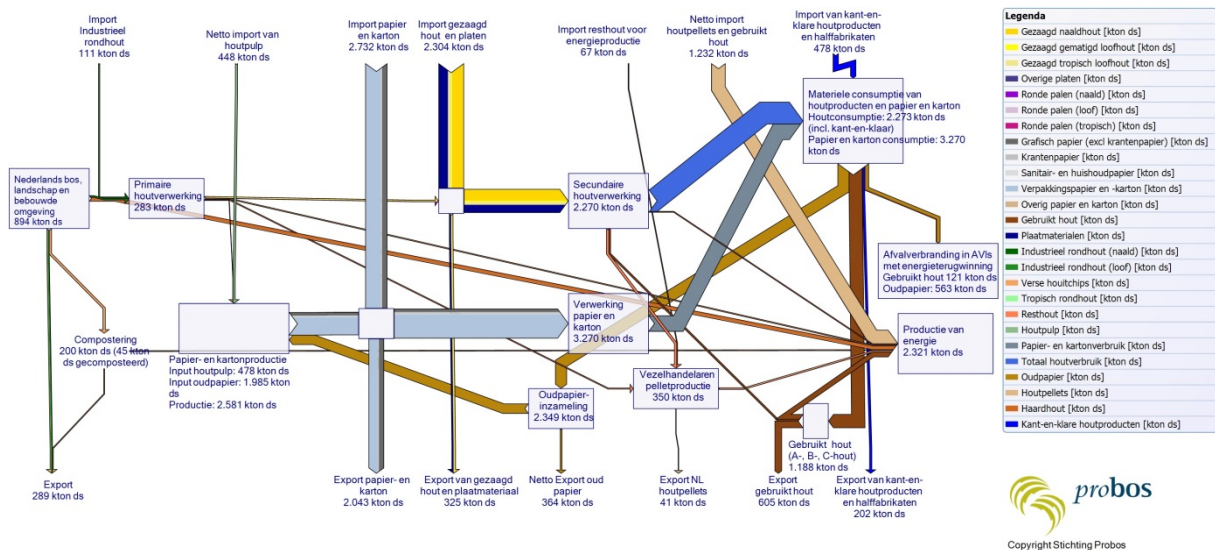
Import Industrieel rondhout
111 kton ds

Netto import van houtpulp
448 kton ds

Import papier en karton
2.732 kton ds

Import gezaagd hout en platen
2.304 kton ds

Import resthout voor energieproductie
67 kton ds

Netto import houtpellets en gebruikt hout
1.232 kton ds

Import van kant-en-klare houtproducten en halffabrikaten
478 kton ds

Legenda
Gezaagd naaldhout [kton ds]
Gezaagd gematigd loofhout [kton ds]
Gezaagd tropisch loofhout [kton ds]
Overige platen [kton ds]
Ronde palen (naald) [kton ds]
Ronde palen (loof) [kton ds]
Ronde palen (tropisch) [kton ds]
Grafisch papier (excl krantenpapier) [kton ds]
Krantenpapier [kton ds]
Sanitair- en huishoudpapier [kton ds]
Verpakkingspapier en -karton [kton ds]
Overig papier en karton [kton ds]
Gebruikt hout [kton ds]
Plaatmaterialen [kton ds]
Industrieel rondhout (naald) [kton ds]
Industrieel rondhout (loof) [kton ds]
Verse houtchips [kton ds]
Tropisch rondhout [kton ds]
Resthout [kton ds]
Houtpulp [kton ds]
Papier- en kartonverbruik [kton ds]
Totaal houtverbruik [kton ds]
Oudpapier [kton ds]
Houtpellets [kton ds]
Haardhout [kton ds]
Kant-en-klare houtproducten [kton ds]

Materiele consumptie van houtproducten en papier en karton
Houtconsumptie: 2.273 kton ds
(incl. kant-en-klaar)
Papier en karton consumptie: 3.270 kton ds

Nederlands bos, landschap en bebouwde omgeving
894 kton ds

Primaire houtverwerking
283 kton ds

Secundaire houtverwerking
2.270 kton ds

Afvalverbranding in AVIs met energieterugwinning
Gebruikt hout 121 kton ds
Oudpapier: 563 kton ds

Compostering
200 kton ds (45 kton ds gecomposteerd)

Verwerking papier en karton
3.270 kton ds

Productie van energie
2.321 kton ds

Papier- en kartonproductie
Input houtpulp: 478 kton ds
Input oudpapier: 1.985 kton ds
Productie: 2.581 kton ds

Vezelhandelaren pelletproductie
350 kton ds

Oudpapier-inzameling
2.349 kton ds

Gebruikt hout (A-, B-, C-hout)
1.188 kton ds

Export
289 kton ds

Export papier- en karton
2.043 kton ds

Export van gezaagd hout en plaatmateriaal
325 kton ds

Netto Export oud papier
364 kton ds

Export NL houtpellets
41 kton ds

Export gebruikt hout
605 kton ds

Export van kant-en-klare houtproducten en halffabrikaten
202 kton ds

probos
Copyright Stichting Probos